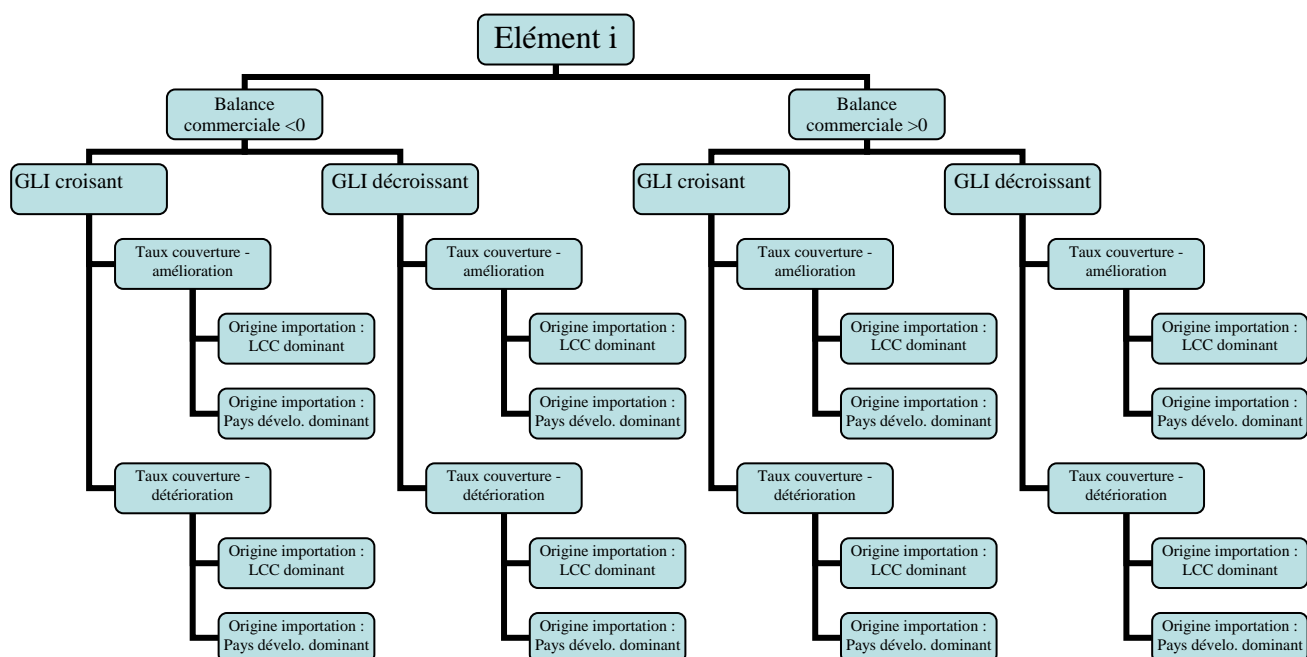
Elément i

Balance commerciale <0

GLI croissant

Taux couverture - amélioration

Origine importation : LCC dominant

Origine importation : Pays dévelo. dominant

Taux couverture - détérioration

Origine importation : LCC dominant

Origine importation : Pays dévelo. dominant

GLI décroissant

Taux couverture - amélioration

Origine importation : LCC dominant

Origine importation : Pays dévelo. dominant

Taux couverture - détérioration

Origine importation : LCC dominant

Origine importation : Pays dévelo. dominant

Balance commerciale >0

GLI croissant

Taux couverture - amélioration

Origine importation : LCC dominant

Origine importation : Pays dévelo. dominant

Taux couverture - détérioration

Origine importation : LCC dominant

Origine importation : Pays dévelo. dominant

GLI décroissant

Taux couverture - amélioration

Origine importation : LCC dominant

Origine importation : Pays dévelo. dominant

Taux couverture - détérioration

Origine importation : LCC dominant

Origine importation : Pays dévelo. dominant